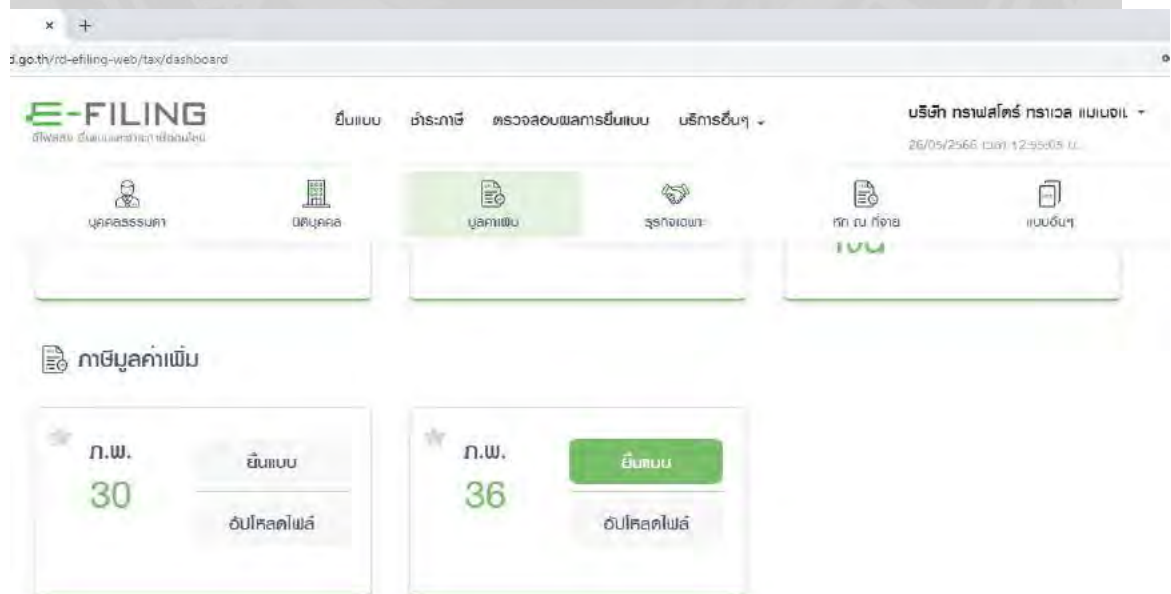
× +

d.go.th/rd-efiling-web/tax/dashboard

E-FILING
อีไฟลิ่ง ยื่นแบบและชำระภาษีออนไลน์

ยื่นแบบ ชำระภาษี ตรวจสอบผลการยื่นแบบ บริการอื่นๆ

บริษัท ทราฟส์โตร์ ทราเวล แมเนจเม
26/05/2566 เวลา 12:55:05 น.

บุคคลธรรมดา นิติบุคคล มูลค่าเพิ่ม ธุรกิจเฉพาะ หัก ณ ที่จ่าย แบบอื่นๆ

ภาษีมูลค่าเพิ่ม

ภ.พ. 30
ยื่นแบบ
อัปโหลดไฟล์

ภ.พ. 36
ยื่นแบบ
อัปโหลดไฟล์